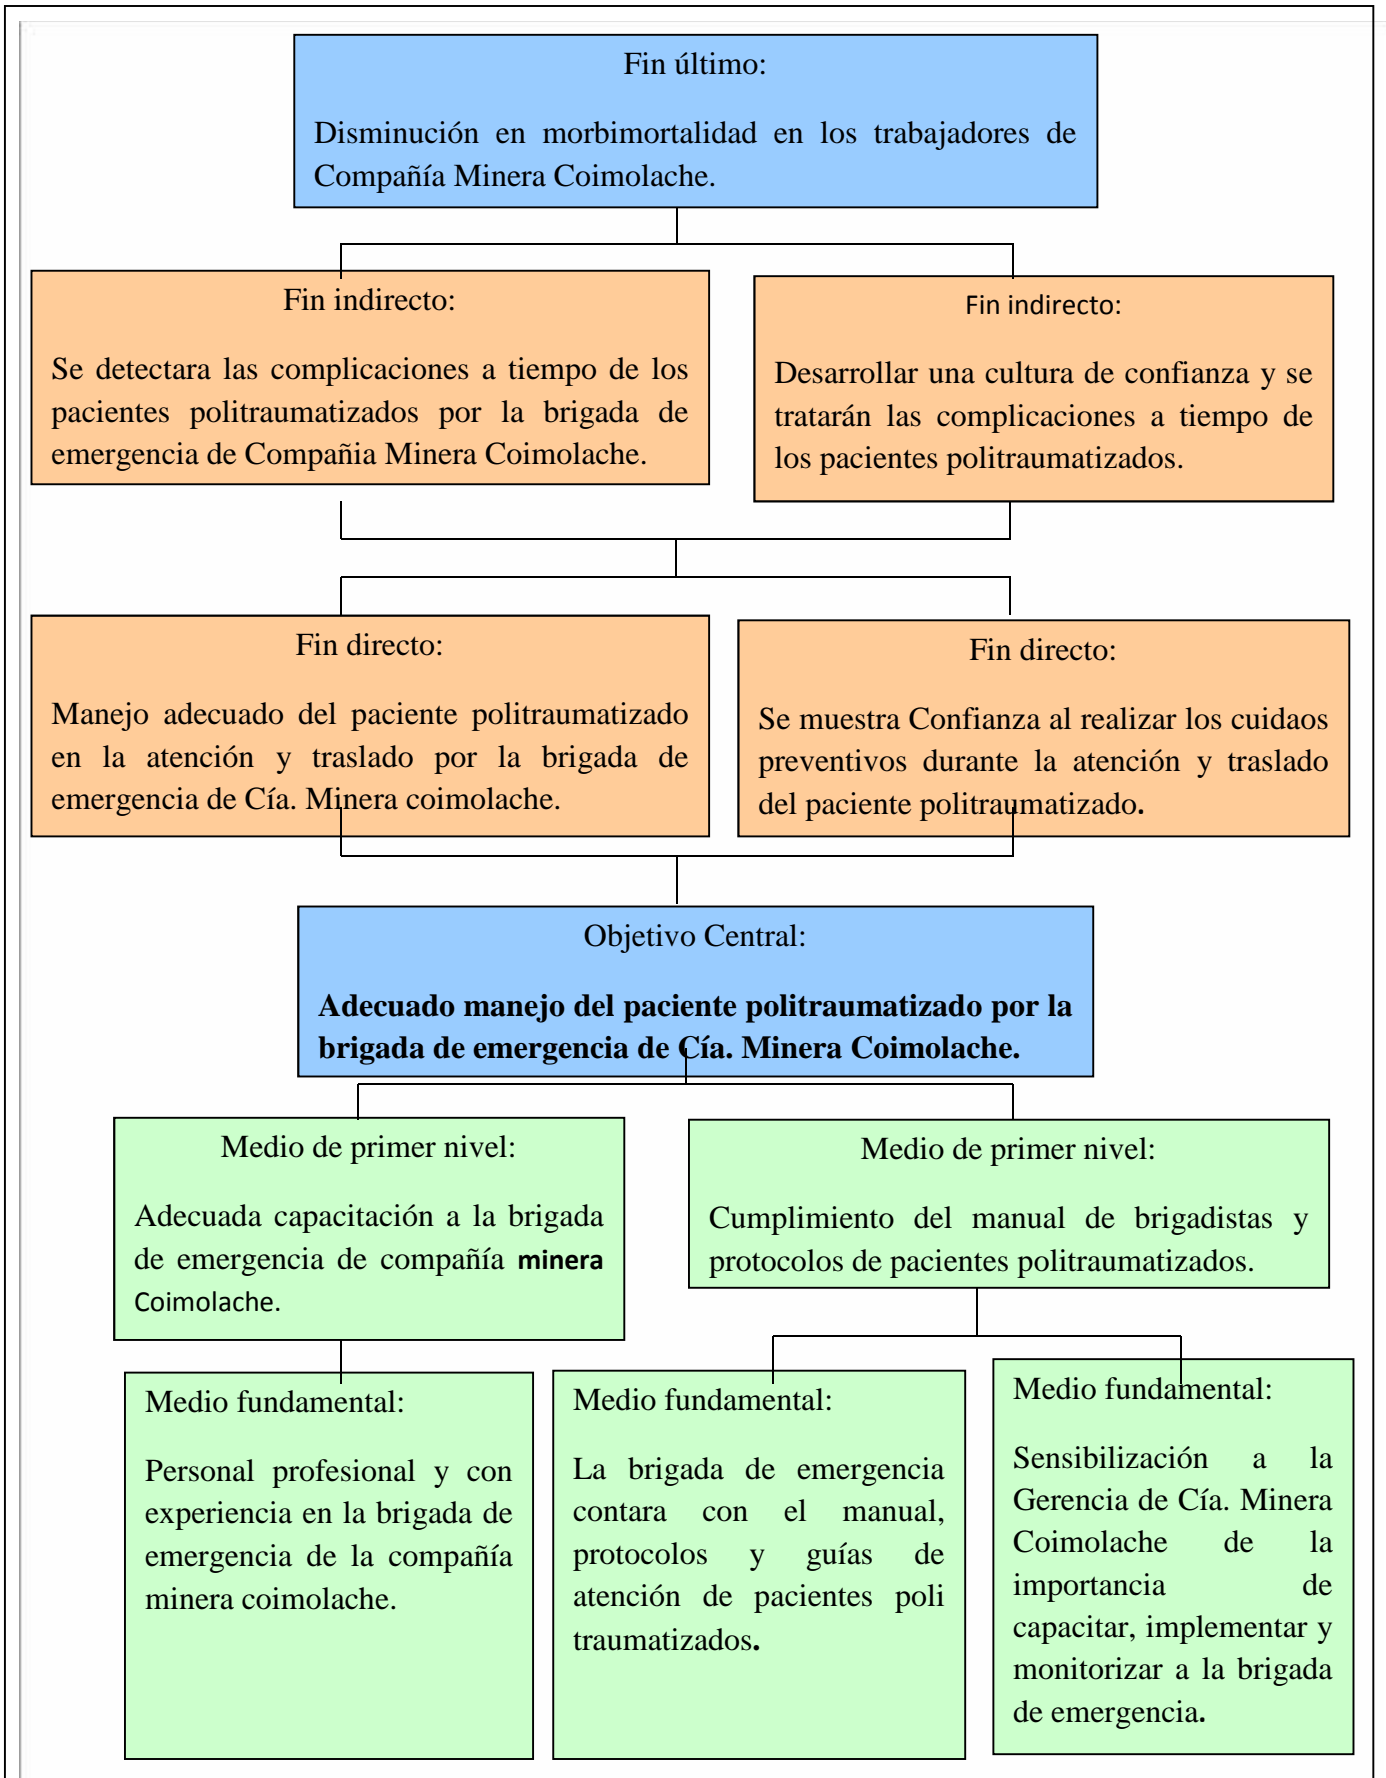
Fin último:

Disminución en morbimortalidad en los trabajadores de Compañía Minera Coimolache.

Fin indirecto:

Se detectara las complicaciones a tiempo de los pacientes politraumatizados por la brigada de emergencia de Compañia Minera Coimolache.

Fin indirecto:

Desarrollar una cultura de confianza y se tratarán las complicaciones a tiempo de los pacientes politraumatizados.

Fin directo:

Manejo adecuado del paciente politraumatizado en la atención y traslado por la brigada de emergencia de Cía. Minera coimolache.

Fin directo:

Se muestra Confianza al realizar los cuidaos preventivos durante la atención y traslado del paciente politraumatizado.

Objetivo Central:

**Adecuado manejo del paciente politraumatizado por la brigada de emergencia de Cía. Minera Coimolache.**

Medio de primer nivel:

Adecuada capacitación a la brigada de emergencia de compañía **minera** Coimolache.

Medio de primer nivel:

Cumplimiento del manual de brigadistas y protocolos de pacientes politraumatizados.

Medio fundamental:

Personal profesional y con experiencia en la brigada de emergencia de la compañía minera coimolache.

Medio fundamental:

La brigada de emergencia contara con el manual, protocolos y guías de atención de pacientes poli traumatizados.

Medio fundamental:

Sensibilización a la Gerencia de Cía. Minera Coimolache de la importancia de capacitar, implementar y monitorizar a la brigada de emergencia.